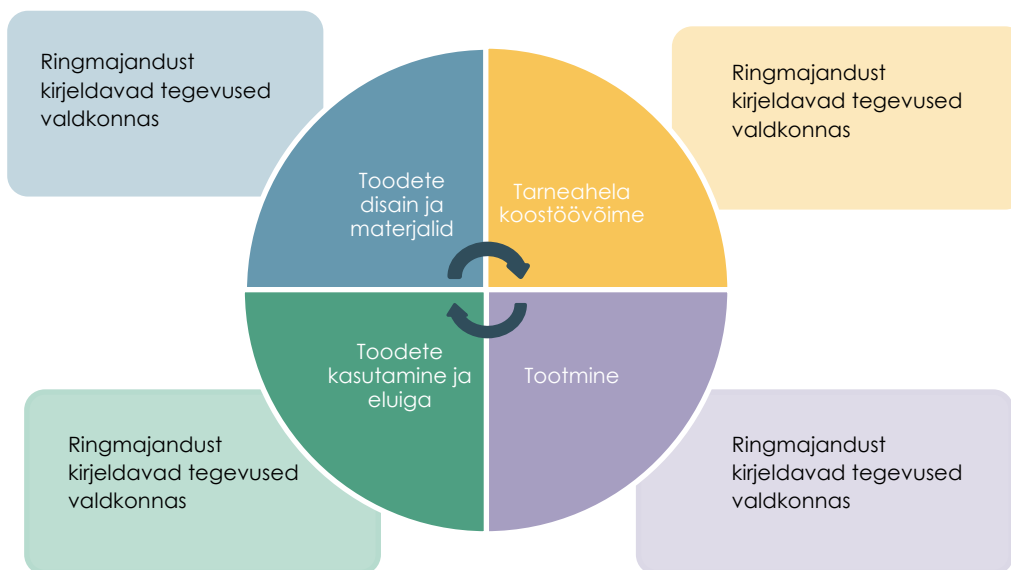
Ringmajandust kirjeldavad tegevused valdkonnas

Ringmajandust kirjeldavad tegevused valdkonnas

Toodete disain ja materjalid

Tarneahela koostöövõime

Toodete kasutamine ja eluiga

Tootmine

Ringmajandust kirjeldavad tegevused valdkonnas

Ringmajandust kirjeldavad tegevused valdkonnas